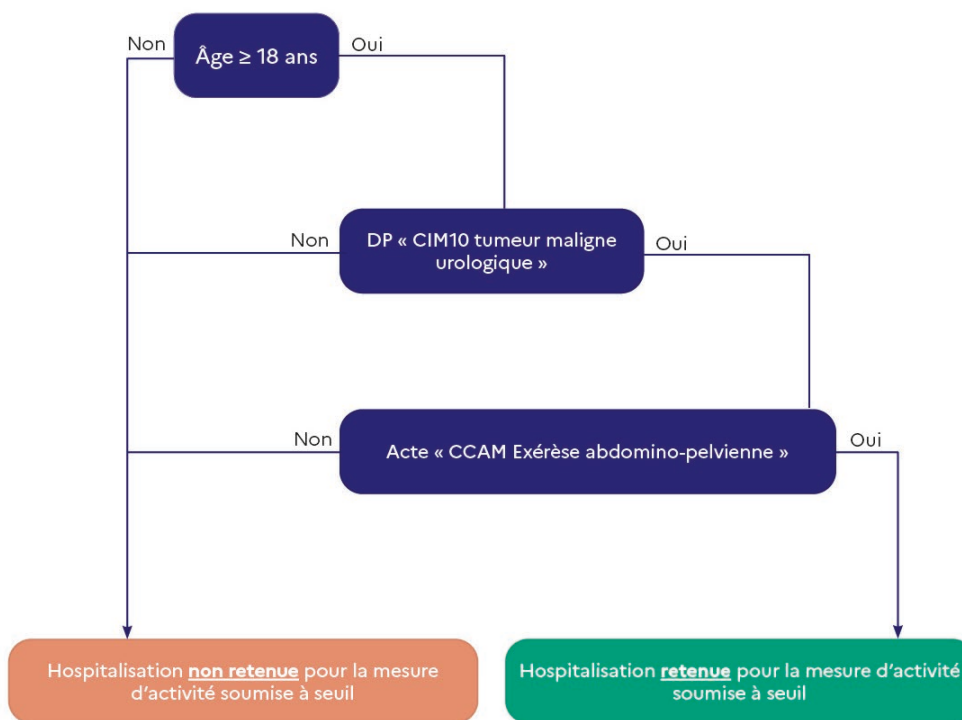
Non
Âge ≥ 18 ans
Oui

Non
DP « CIM10 tumeur maligne urologique »
Oui

Non
Acte « CCAM Exérèse abdomino-pelvienne »
Oui

Hospitalisation **non retenue** pour la mesure d'activité soumise à seuil

Hospitalisation **retenue** pour la mesure d'activité soumise à seuil